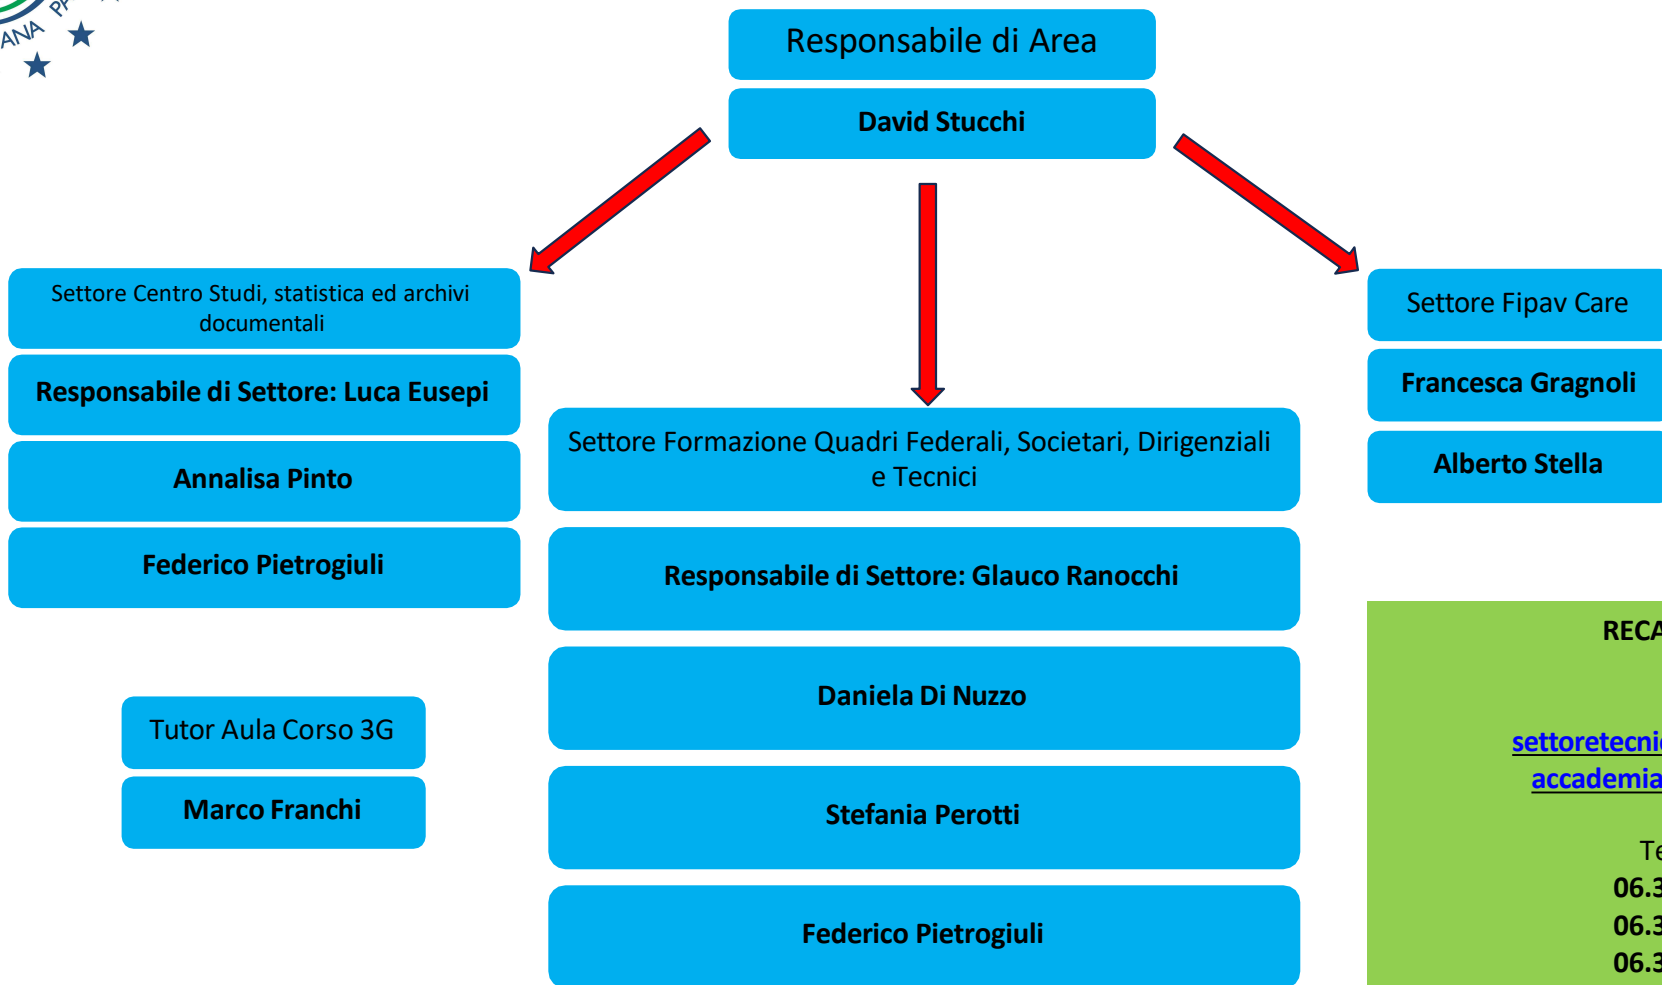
ANA P

Responsabile di Area

David Stucchi

Settore Centro Studi, statistica ed archivi documentali

Responsabile di Settore: Luca Eusepi

Annalisa Pinto

Federico Pietrogiuli

Tutor Aula Corso 3G

Marco Franchi

Settore Formazione Quadri Federali, Societari, Dirigenziali e Tecnici

Responsabile di Settore: Glauco Ranocchi

Daniela Di Nuzzo

Stefania Perotti

Federico Pietrogiuli

Settore Fipav Care

Francesca Gragnoli

Alberto Stella

RECA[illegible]

settoretecni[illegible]
accademia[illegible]

Te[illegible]
06.3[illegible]
06.3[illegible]
06.3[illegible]